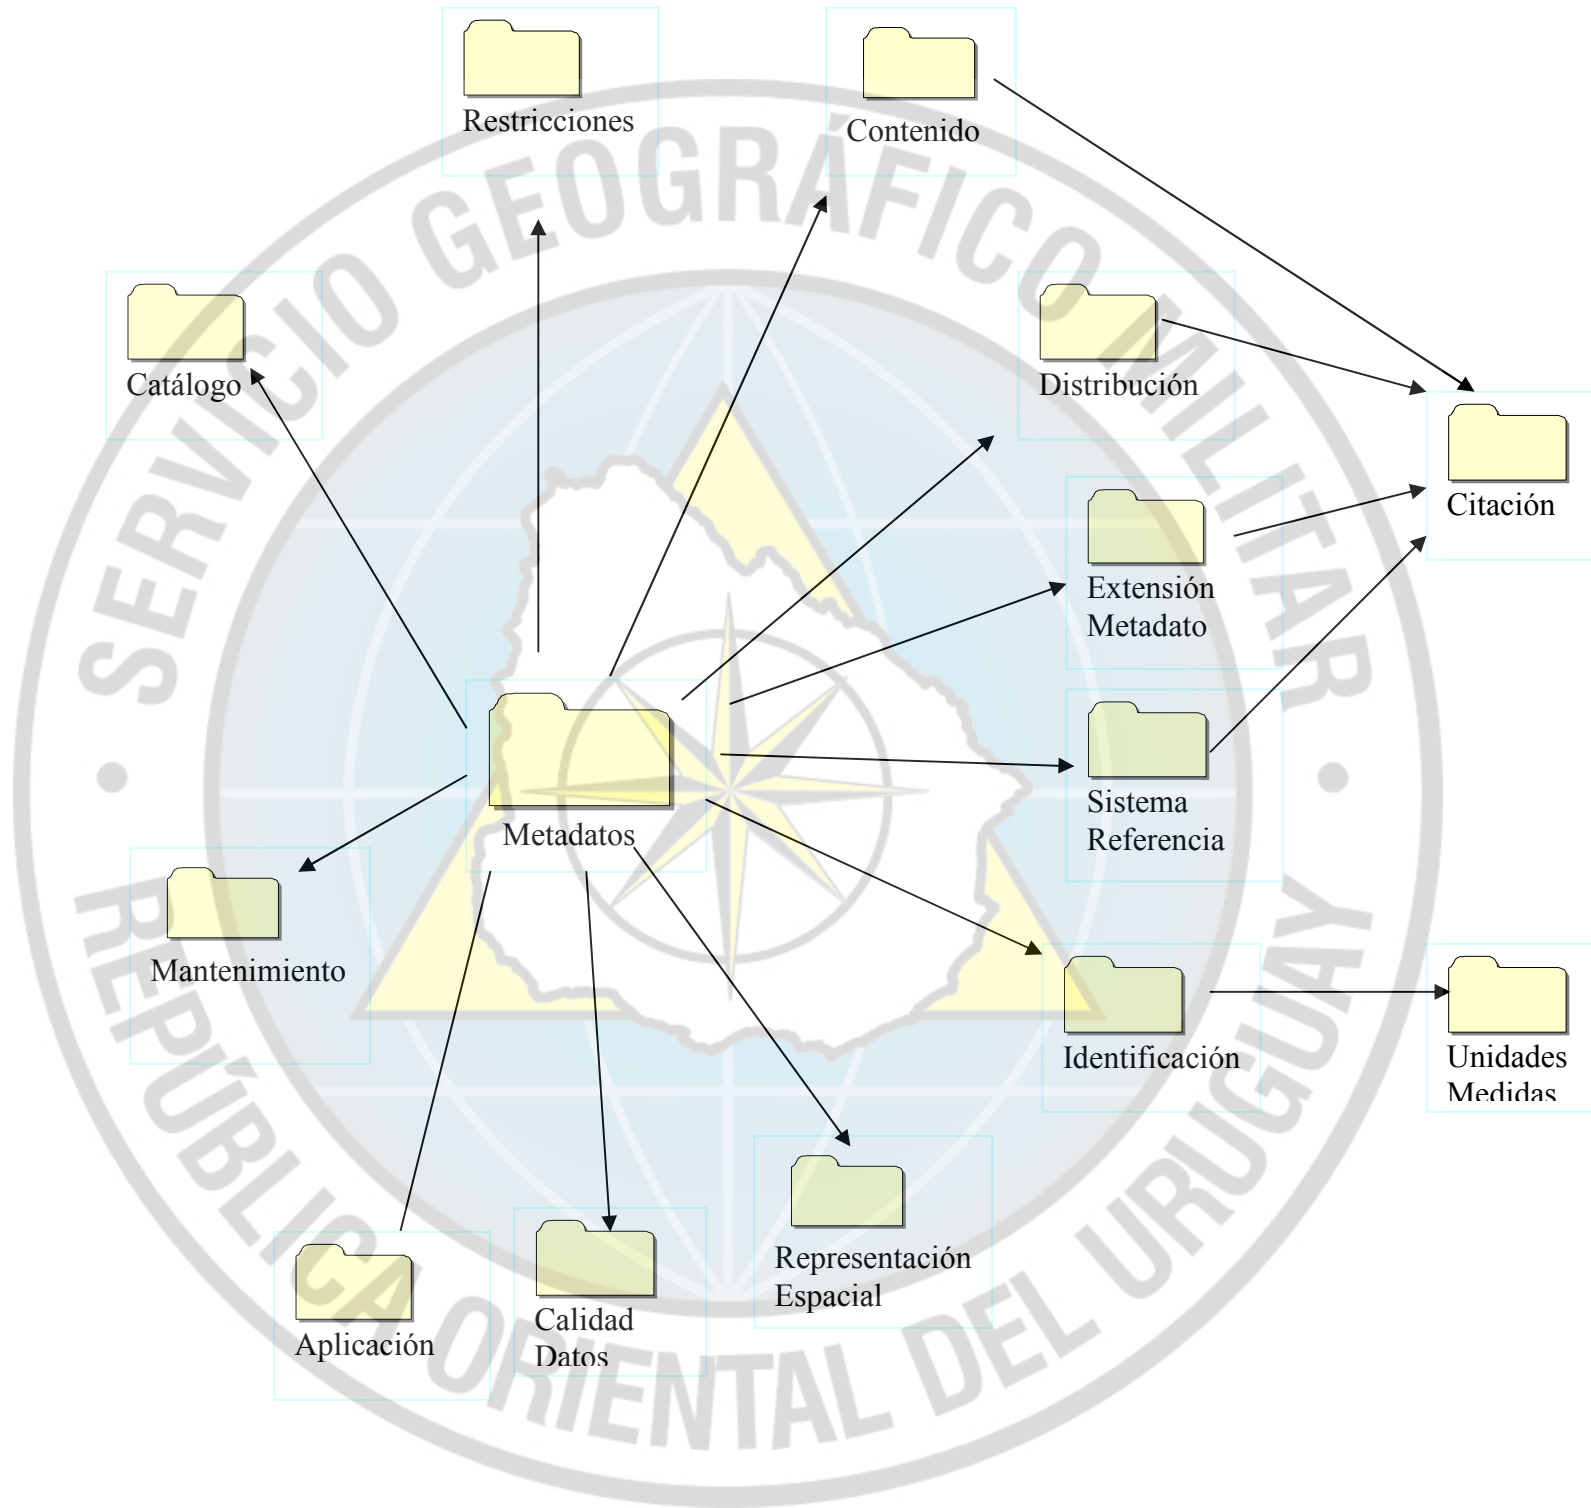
Restricciones

Contenido

Catálogo

Distribución

Citación

Extensión Metadato

Sistema Referencia

Metadatos

Mantenimiento

Identificación

Unidades Medidas

Representación Espacial

Aplicación

Calidad Datos

SERVICIO GEOGRAFICO MILITAR

REPÚBLICA ORIENTAL DEL URUGUAY